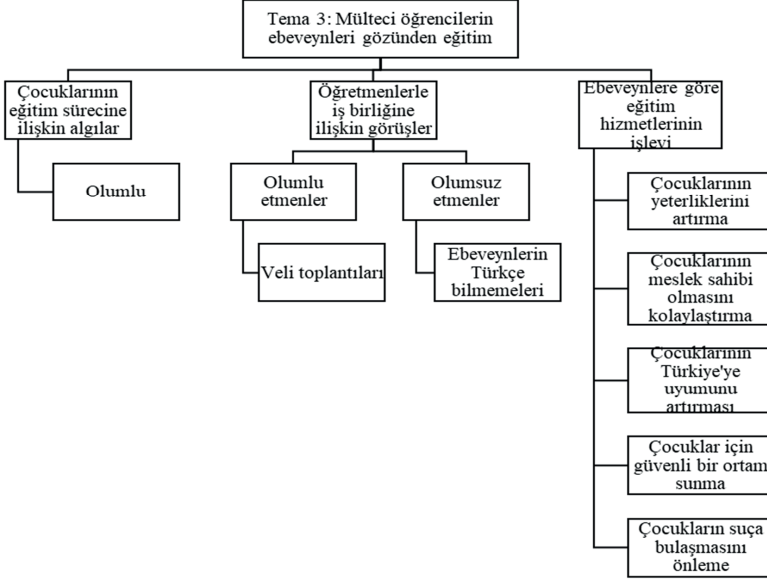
Tema 3: Mülteci öğrencilerin ebeveynleri gözünden eğitim

Çocuklarının eğitim sürecine ilişkin algılar

Olumlu

Öğretmenlerle iş birliğine ilişkin görüşler

Olumlu etmenler

Veli toplantıları

Olumsuz etmenler

Ebeveynlerin Türkçe bilmemeleri

Ebeveynlere göre eğitim hizmetlerinin işlevi

Çocuklarının yeterliklerini artırma

Çocuklarının meslek sahibi olmasını kolaylaştırma

Çocuklarının Türkiye'ye uyumunu artırması

Çocuklar için güvenli bir ortam sunma

Çocukların suça bulaşmasını önleme